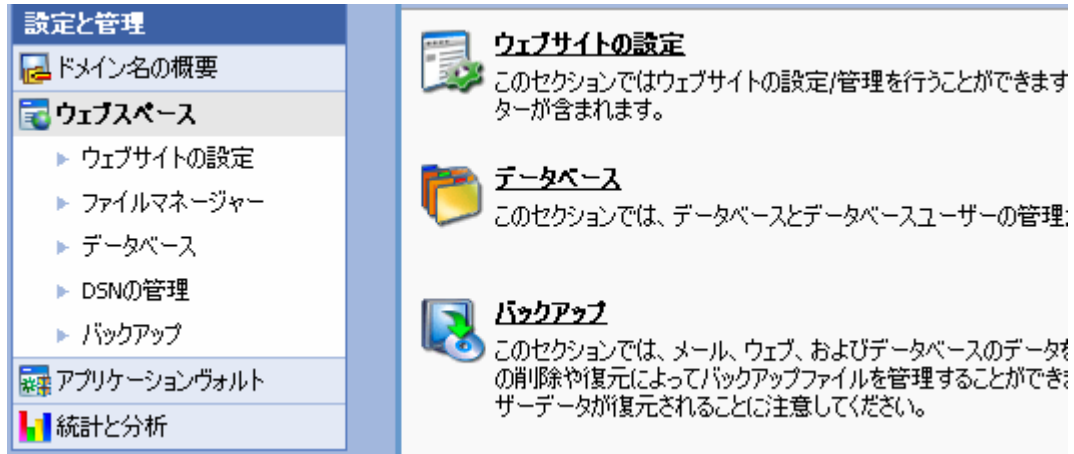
設定と管理
ドメイン名の概要
ウェブスペース
ウェブサイトの設定
ファイルマネージャー
データベース
DSNの管理
バックアップ
アプリケーションヴォルト
統計と分析

ウェブサイトの設定
このセクションではウェブサイトの設定/管理を行うことができます
ターが含まれます。

データベース
このセクションでは、データベースとデータベースユーザーの管理

バックアップ
このセクションでは、メール、ウェブ、およびデータベースのデータを
の削除や復元によってバックアップファイルを管理することができま
ザーデータが復元されることに注意してください。